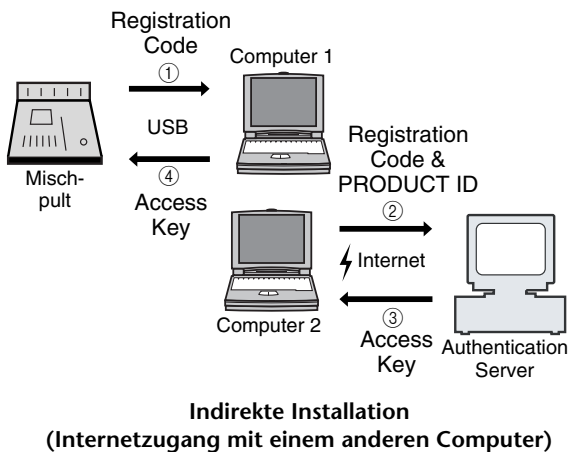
Registration Code
①
Computer 1
USB
Mischpult
④
Access Key
Registration Code & PRODUCT ID
②
Internet
Computer 2
③
Access Key
Authentication Server

**Indirekte Installation (Internetzugang mit einem anderen Computer)**